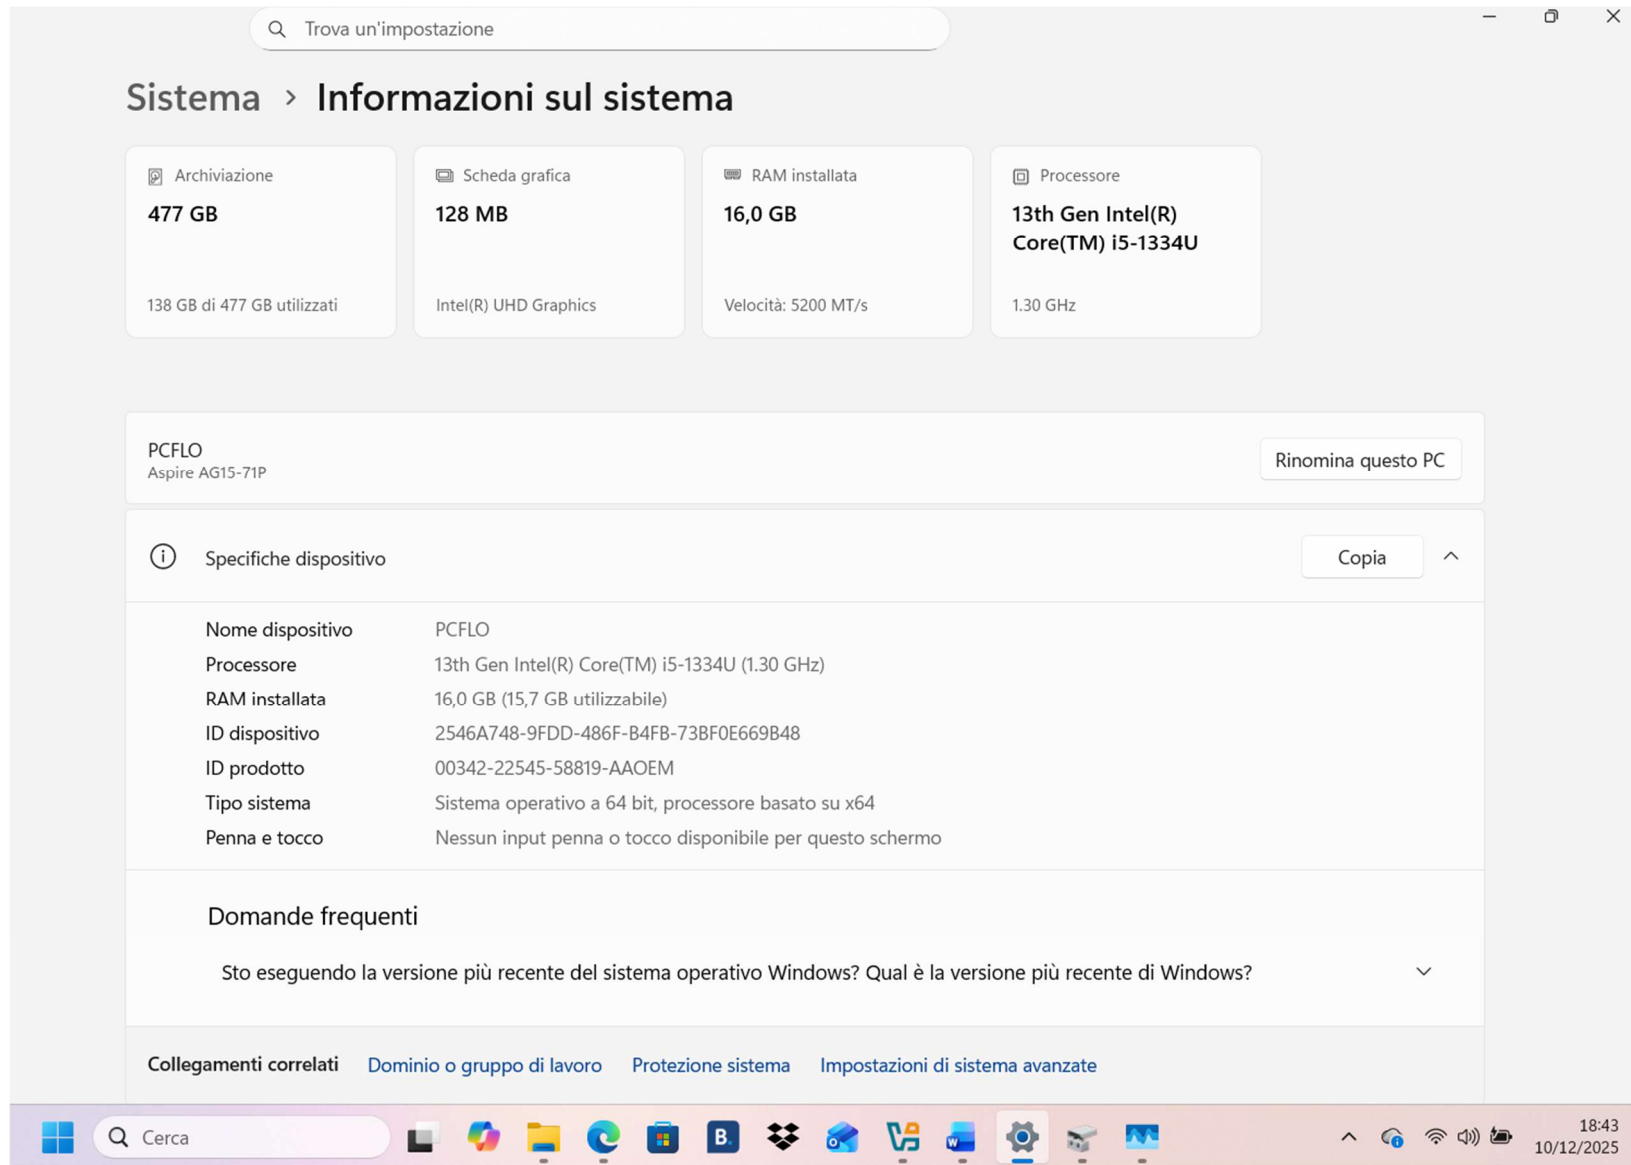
Trova un'impostazione

Sistema > Informazioni sul sistema

Archiviazione
477 GB
138 GB di 477 GB utilizzati

Scheda grafica
128 MB
Intel(R) UHD Graphics

RAM installata
16,0 GB
Velocità: 5200 MT/s

Processore
13th Gen Intel(R) Core(TM) i5-1334U
1.30 GHz

PCFLO
Aspire AG15-71P

Rinomina questo PC

Specifiche dispositivo

Copia

| | |
|---|---|
| Nome dispositivo | PCFLO |
| Processore | 13th Gen Intel(R) Core(TM) i5-1334U (1.30 GHz) |
| RAM installata | 16,0 GB (15,7 GB utilizzabile) |
| ID dispositivo | 2546A748-9FDD-486F-B4FB-73BF0E669B48 |
| ID prodotto | 00342-22545-58819-AAOEM |
| Tipo sistema | Sistema operativo a 64 bit, processore basato su x64 |
| Penna e tocco | Nessun input penna o tocco disponibile per questo schermo |

Domande frequenti

Sto eseguendo la versione più recente del sistema operativo Windows? Qual è la versione più recente di Windows?

Collegamenti correlati Dominio o gruppo di lavoro Protezione sistema Impostazioni di sistema avanzate

Cerca

18:43
10/12/2025